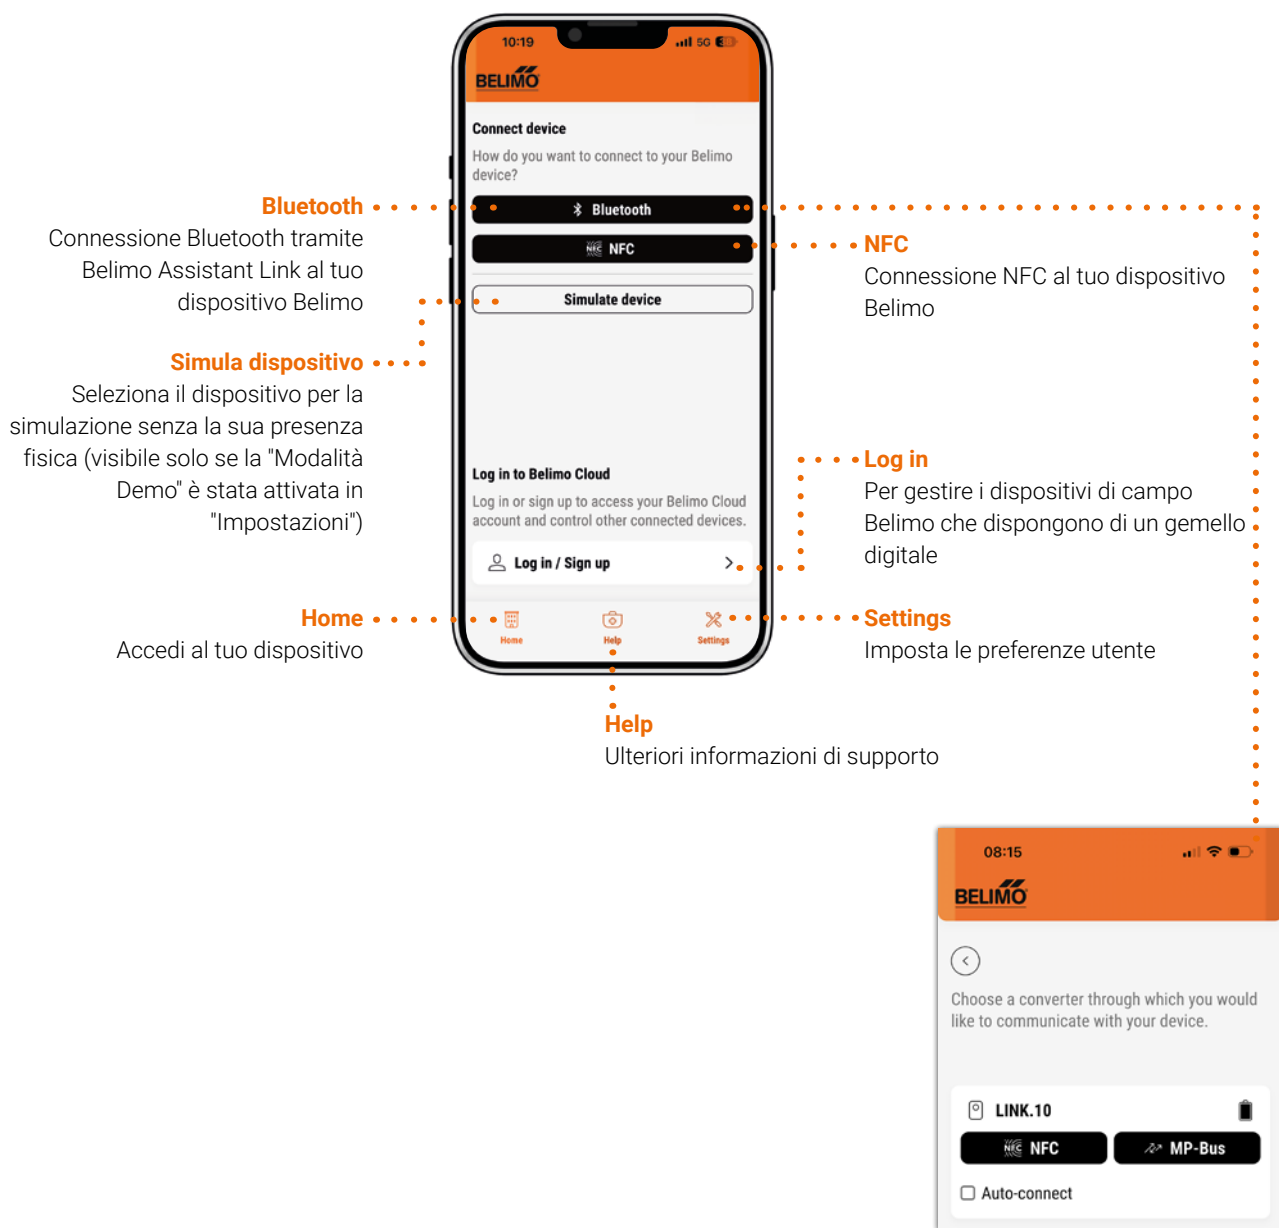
10:19
BELIMO
Connect device
How do you want to connect to your Belimo device?
Bluetooth
NFC
Simulate device
Log in to Belimo Cloud
Log in or sign up to access your Belimo Cloud account and control other connected devices.
Log in / Sign up
Home
Help
Settings

Bluetooth
Connessione Bluetooth tramite Belimo Assistant Link al tuo dispositivo Belimo

Simula dispositivo
Seleziona il dispositivo per la simulazione senza la sua presenza fisica (visibile solo se la "Modalità Demo" è stata attivata in "Impostazioni")

Home
Accedi al tuo dispositivo

NFC
Connessione NFC al tuo dispositivo Belimo

Log in
Per gestire i dispositivi di campo Belimo che dispongono di un gemello digitale

Settings
Imposta le preferenze utente

Help
Ulteriori informazioni di supporto

08:15
BELIMO
Choose a converter through which you would like to communicate with your device.
LINK.10
NFC
MP-Bus
Auto-connect